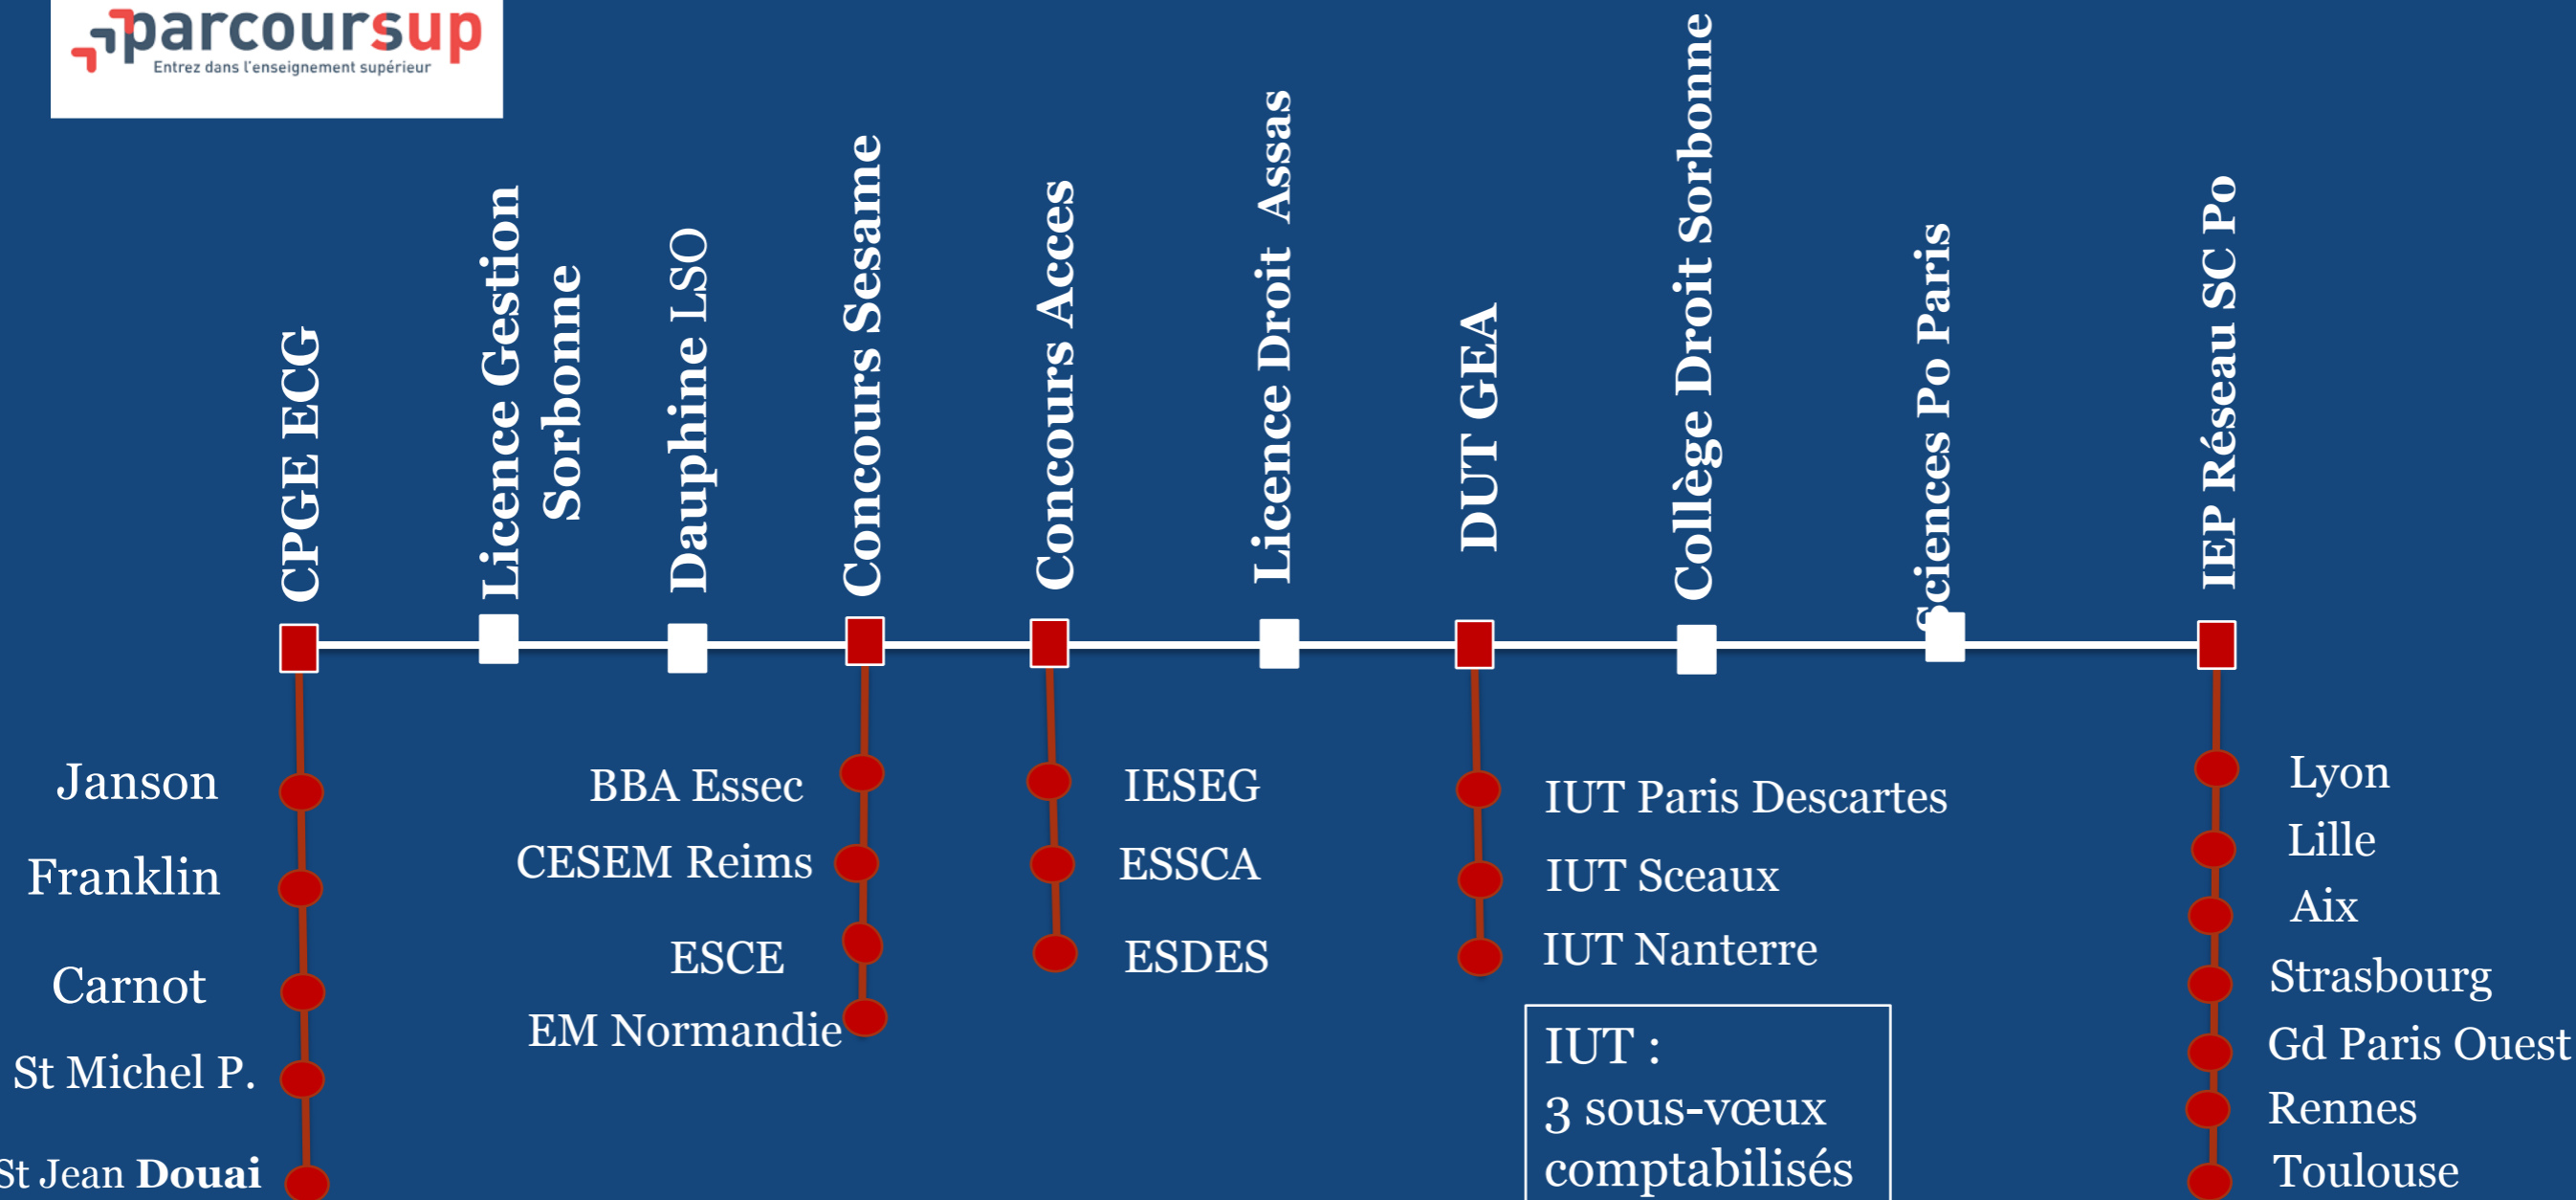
parcoursup
Entrez dans l'enseignement supérieur

CPGE ECG

Licence Gestion Sorbonne

Dauphine LSO

Concours Sesame

Concours Acces

Licence Droit Assas

DUT GEA

Collège Droit Sorbonne

Sciences Po Paris

IEP Réseau SC Po

Janson
Franklin
Carnot
St Michel P.
St Jean Douai

BBA Essec
CESEM Reims
ESCE
EM Normandie

IESEG
ESSCA
ESDES

IUT Paris Descartes
IUT Sceaux
IUT Nanterre

IUT :
3 sous-vœux comptabilisés

Lyon
Lille
Aix
Strasbourg
Gd Paris Ouest
Rennes
Toulouse